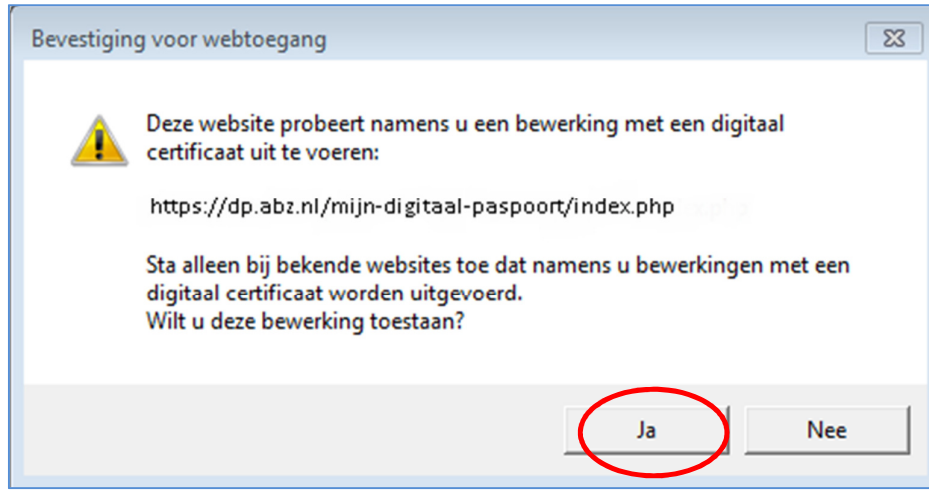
Bevestiging voor webtoegang

Deze website probeert namens u een bewerking met een digitaal certificaat uit te voeren:

https://dp.abz.nl/mijn-digitaal-paspoort/index.php

Sta alleen bij bekende websites toe dat namens u bewerkingen met een digitaal certificaat worden uitgevoerd.
Wilt u deze bewerking toestaan?

Ja

Nee